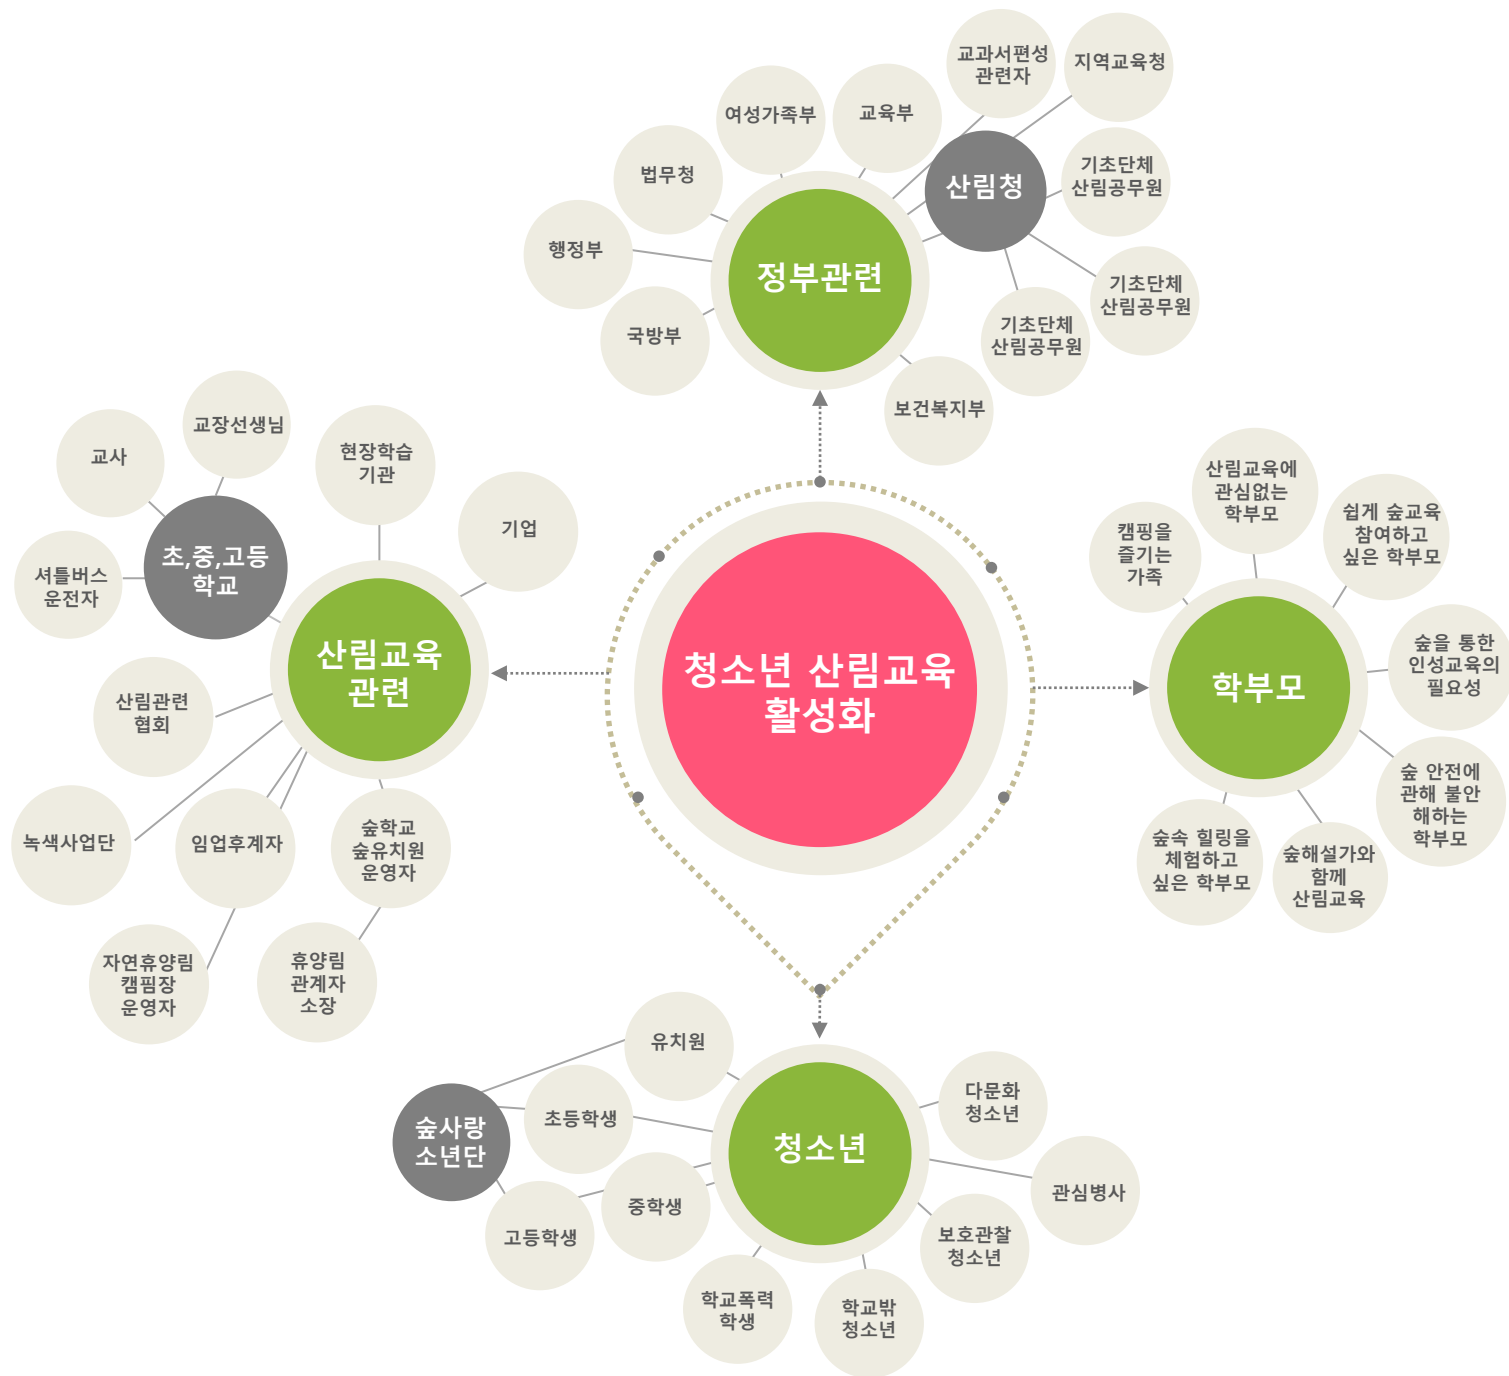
교과서편성 관련자

지역교육청

여성가족부

교육부

법무청

산림청

기초단체 산림공무원

행정부

정부관련

기초단체 산림공무원

국방부

기초단체 산림공무원

보건복지부

교장선생님

교사

현장학습 기관

기업

초,중,고등 학교

셔틀버스 운전자

산림교육 관련

산림관련 협회

녹색사업단

임업후계자

숲학교 숲유치원 운영자

자연휴양림 캠핑장 운영자

휴양림 관계자 소장

청소년 산림교육 활성화

산림교육에 관심없는 학부모

캠핑을 즐기는 가족

쉽게 숲교육 참여하고 싶은 학부모

학부모

숲을 통한 인성교육의 필요성

숲 안전에 관해 불안 해하는 학부모

숲속 힐링을 체험하고 싶은 학부모

숲해설가와 함께 산림교육

유치원

숲사랑 소년단

초등학생

청소년

다문화 청소년

관심병사

중학생

고등학생

보호관찰 청소년

학교폭력 학생

학교밖 청소년